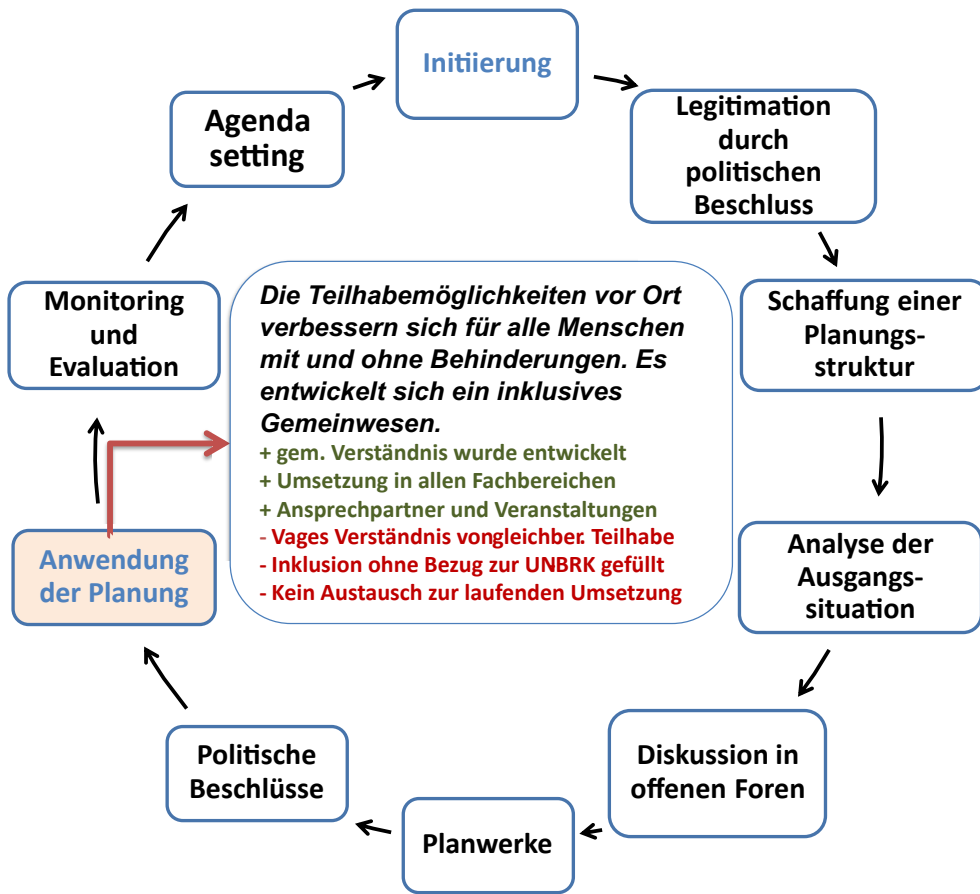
Initiierung

Legitimation durch politischen Beschluss

Schaffung einer Planungsstruktur

Analyse der Ausgangssituation

Diskussion in offenen Foren

Planwerke

Politische Beschlüsse

Anwendung der Planung

Monitoring und Evaluation

Agenda setting

Die Teilhabemöglichkeiten vor Ort verbessern sich für alle Menschen mit und ohne Behinderungen. Es entwickelt sich ein inklusives Gemeinwesen.

+ gem. Verständnis wurde entwickelt
+ Umsetzung in allen Fachbereichen
+ Ansprechpartner und Veranstaltungen
- Vages Verständnis vongleichber. Teilhabe
- Inklusion ohne Bezug zur UNBRK gefüllt
- Kein Austausch zur laufenden Umsetzung